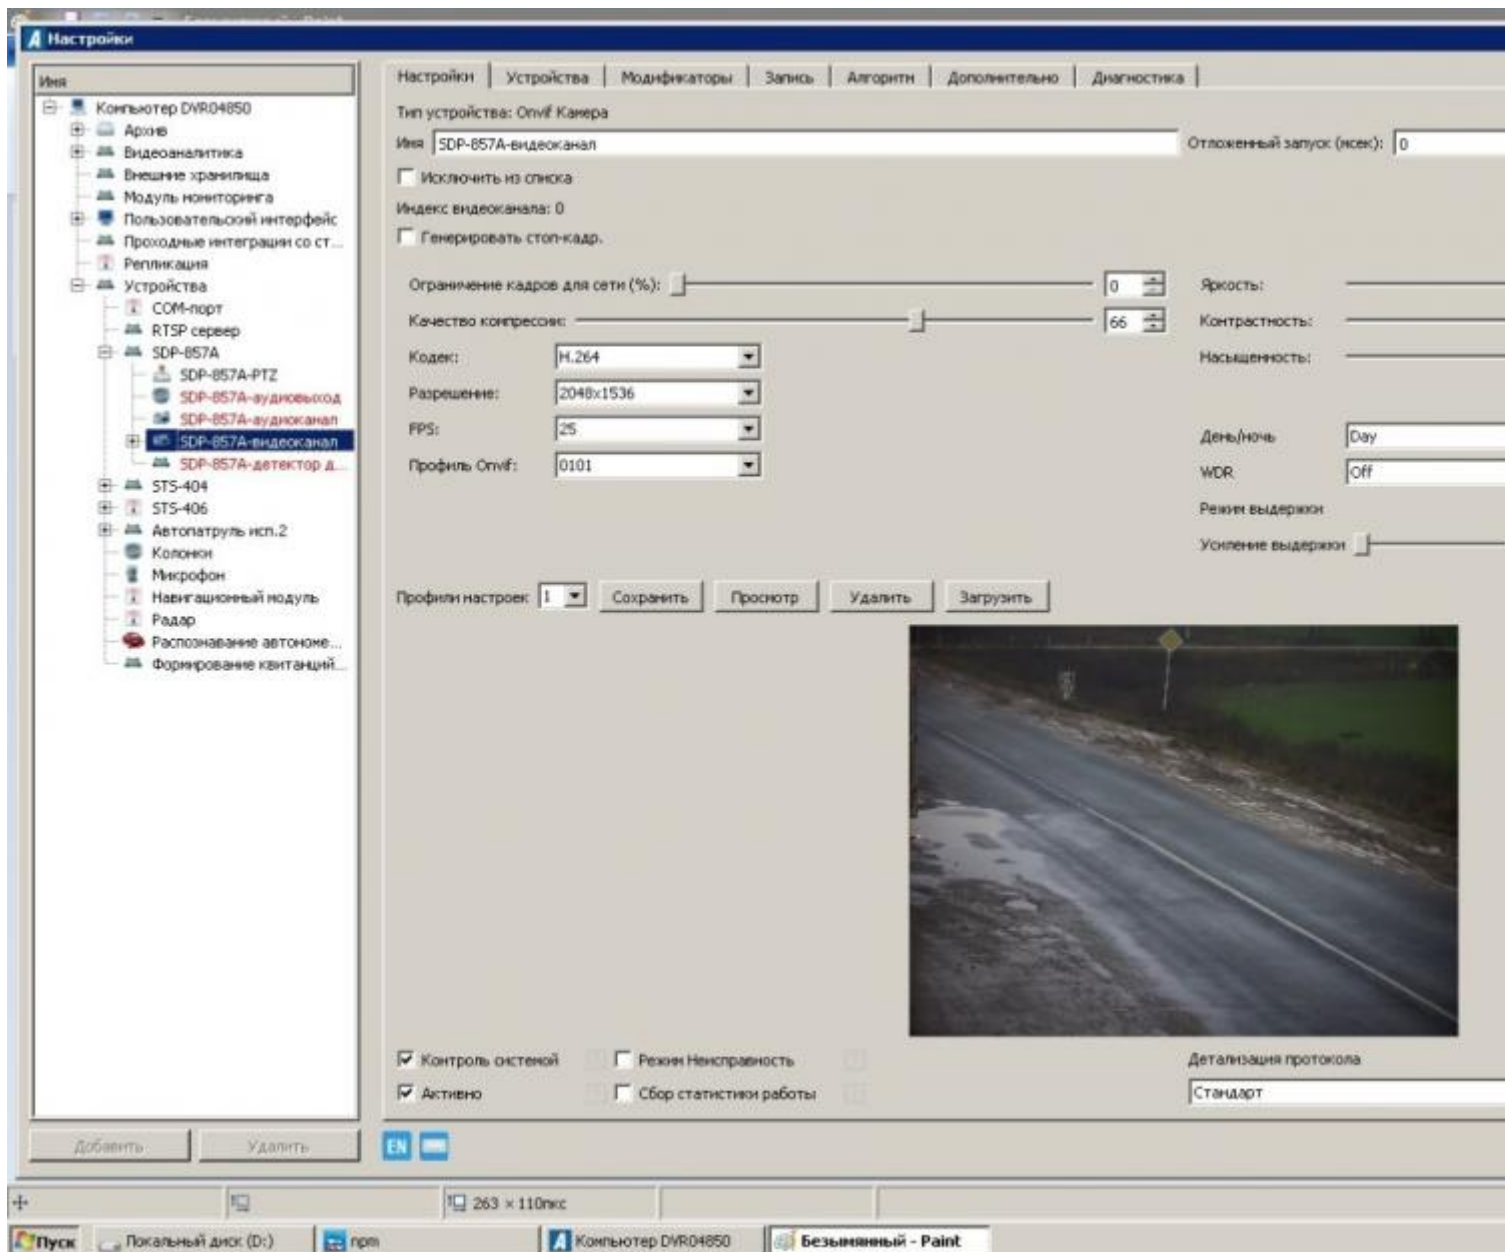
Настройки

Имя

Компьютер DVR04850
Архив
Видеоаналитика
Внешние хранилища
Модуль мониторинга
Пользовательский интерфейс
Проходные интеграции со ст...
Репликация
Устройства
COM-порт
RTSP сервер
SDP-857A
SDP-857A-PTZ
SDP-857A-аудиовыход
SDP-857A-аудиоканал
SDP-857A-видеоканал
SDP-857A-детектор д...
STS-404
STS-406
Автопатруль исп.2
Колонки
Микрофон
Навигационный модуль
Радар
Распознавание автономе...
Формирование квитанций...

Добавить | Удалить

Настройки | Устройства | Модификаторы | Запись | Алгоритм | Дополнительно | Диагностика

Тип устройства: Onvif Камера
Имя SDP-857A-видеоканал
Отложенный запуск (мсек): 0
Исключить из списка
Индекс видеоканала: 0
Генерировать стоп-кадр.

Ограничение кадров для сети (%): 0
Качество компрессии: 66
Кодек: H.264
Разрешение: 2048x1536
FPS: 25
Профиль Onvif: 0101

Яркость:
Контрастность:
Насыщенность:
День/ночь Day
WDR Off
Режим выдержки
Усиление выдержки

Профили настроек 1 Сохранить Просмотр Удалить Загрузить

Контроль системой
Активно
Режим Неисправность
Сбор статистики работы
Детализация протокола
Стандарт

EN

263 × 110пкс

Пуск | Локальный диск (D:) | npm | Компьютер DVR04850 | Безымянный - Paint